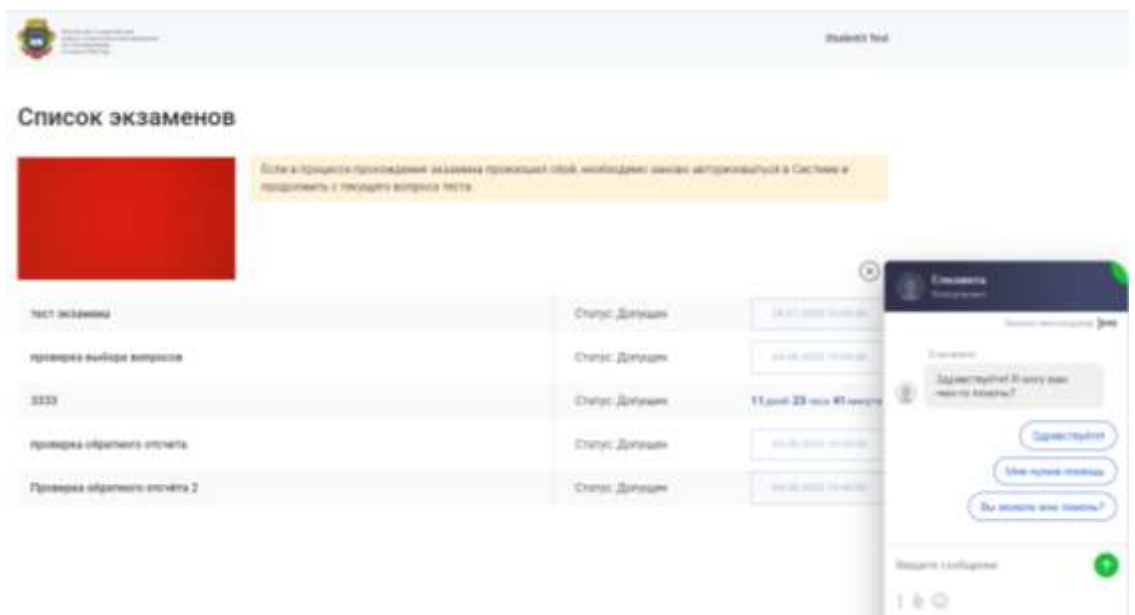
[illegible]

Student Test

Список экзаменов

Если в процессе прохождения экзамена произошел сбой, необходимо заново авторизоваться в Системе и продолжить с текущего вопроса теста.

| | | |
|---|---|---|
| тест экзамена | Статус: Допущен | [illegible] |
| проверка выбора вопросов | Статус: Допущен | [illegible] |
| 3333 | Статус: Допущен | 11 дней 23 часа 41 минута |
| проверка обратного отсчета | Статус: Допущен | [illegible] |
| Проверка обратного отсчёта 2 | Статус: Допущен | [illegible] |

Елизавета
Консультант

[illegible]

Елизавета
Здравствуйте! Я могу вам чем-то помочь?

Здравствуйте!
Мне нужна помощь
Вы можете мне помочь?

Введите сообщение